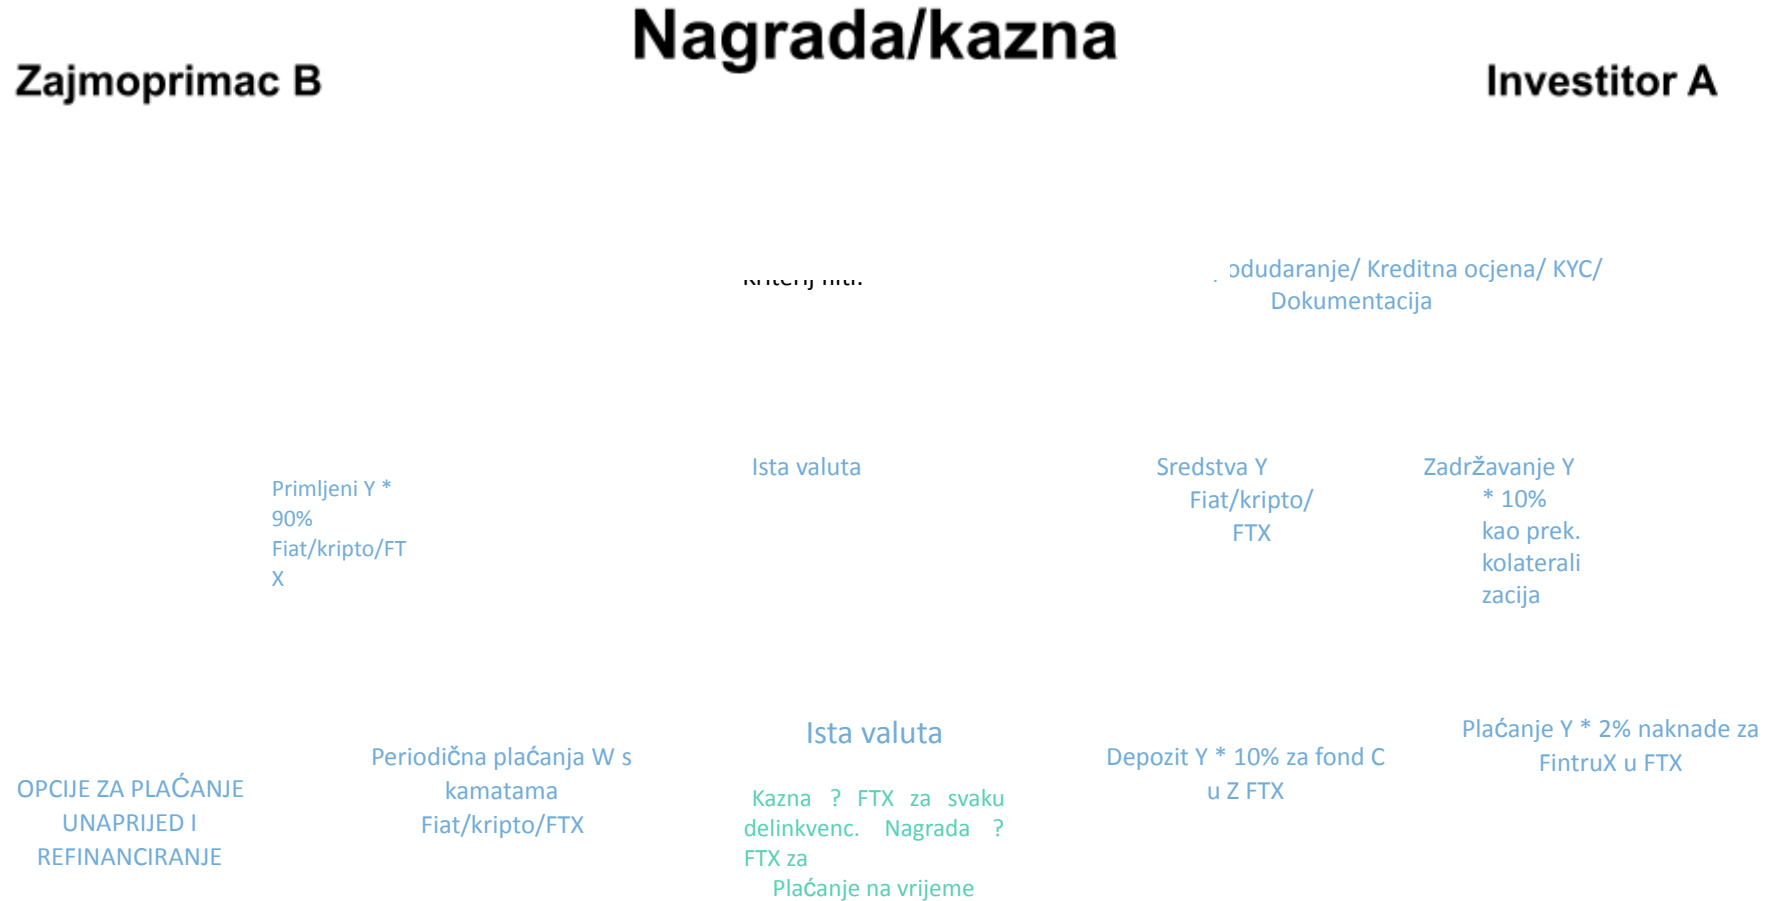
Nagrada/kazna

Zajmoprimac B

Investitor A

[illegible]

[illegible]odudaranje/ Kreditna ocjena/ KYC/ Dokumentacija

Primljeni Y * 90% Fiat/kripto/FTX

Ista valuta

Sredstva Y Fiat/kripto/ FTX

Zadržavanje Y * 10% kao prek. kolateralizacija

OPCIJE ZA PLAĆANJE UNAPRIJED I REFINANCIRANJE

Periodična plaćanja W s kamatama Fiat/kripto/FTX

Ista valuta

Kazna ? FTX za svaku delinkvenc. Nagrada ? FTX za Plaćanje na vrijeme

Depozit Y * 10% za fond C u Z FTX

Plaćanje Y * 2% naknade za FintruX u FTX